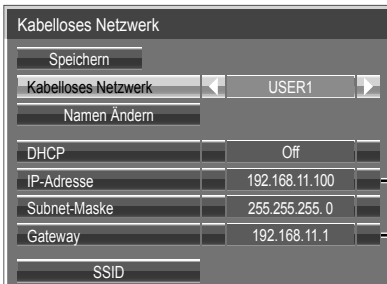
Kabelloses Netzwerk

Speichern

| Kabelloses Netzwerk | USER1 |
|---|---|

Namen Ändern

| DHCP | Off |
|---|---|
| IP-Adresse | 192.168.11.100 |
| Subnet-Maske | 255.255.255. 0 |
| Gateway | 192.168.11.1 |

SSID